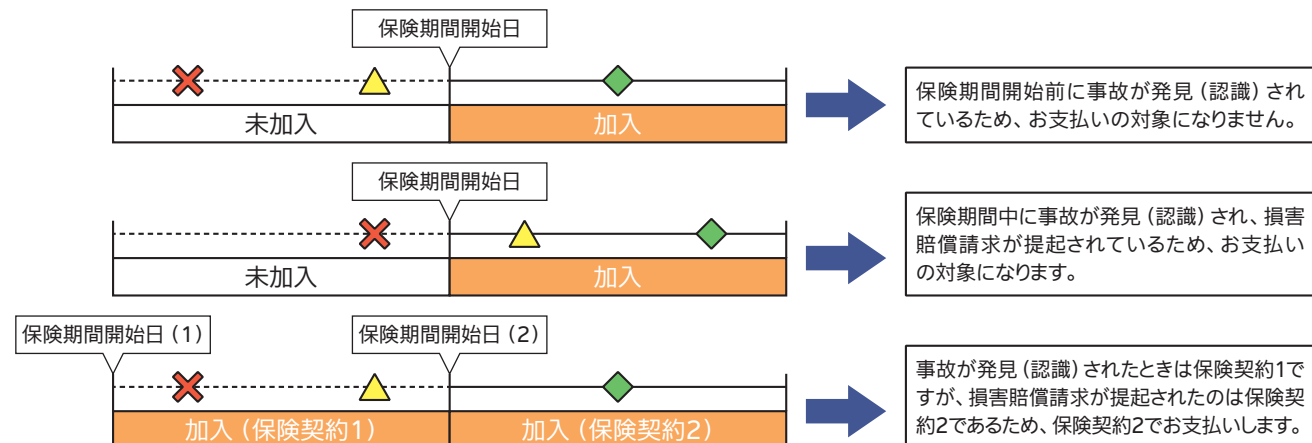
保険期間開始日

未加入

加入

保険期間開始前に事故が発見（認識）されているため、お支払いの対象になりません。

保険期間開始日

未加入

加入

保険期間中に事故が発見（認識）され、損害賠償請求が提起されているため、お支払いの対象になります。

保険期間開始日（1）

保険期間開始日（2）

加入（保険契約1）

加入（保険契約2）

事故が発見（認識）されたときは保険契約1ですが、損害賠償請求が提起されたのは保険契約2であるため、保険契約2でお支払いします。